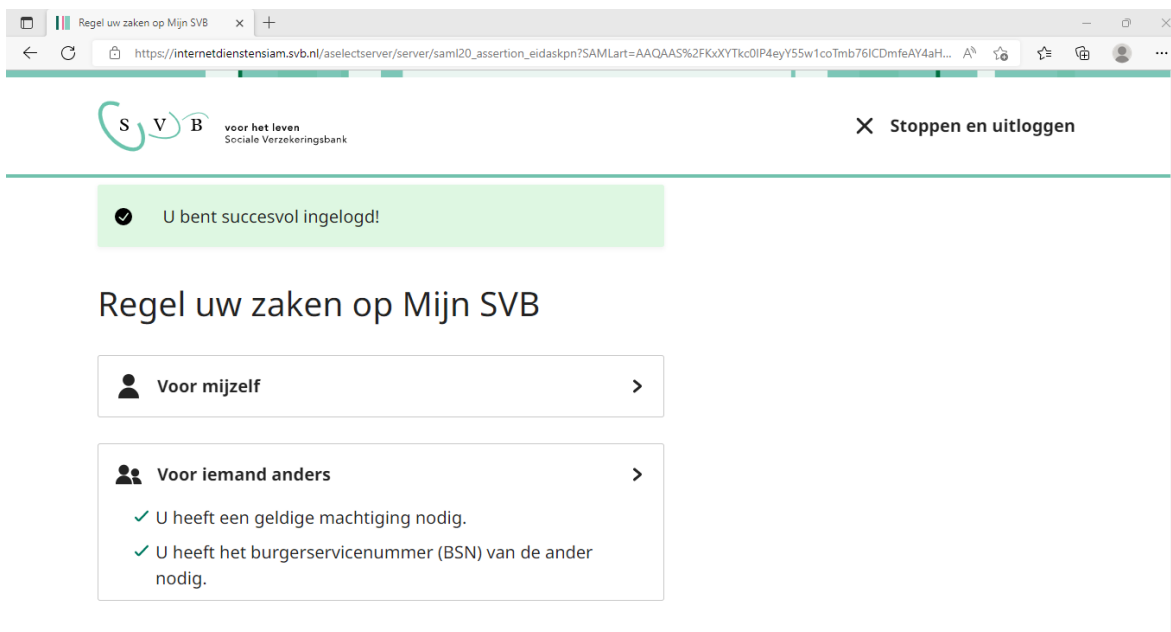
Regel uw zaken op Mijn SVB

https://internetdienstensiam.svb.nl/aselectserver/server/saml20_assertion_eidaskpn?SAMLart=AAQAAS%2FKxXYTkc0lP4eyY55w1coTmb76ICDmfeAY4aH...

S V B voor het leven
Sociale Verzekeringsbank

Stoppen en uitloggen

U bent succesvol ingelogd!

Regel uw zaken op Mijn SVB

Voor mijzelf

Voor iemand anders

U heeft een geldige machtiging nodig.

U heeft het burgerservicenummer (BSN) van de ander nodig.